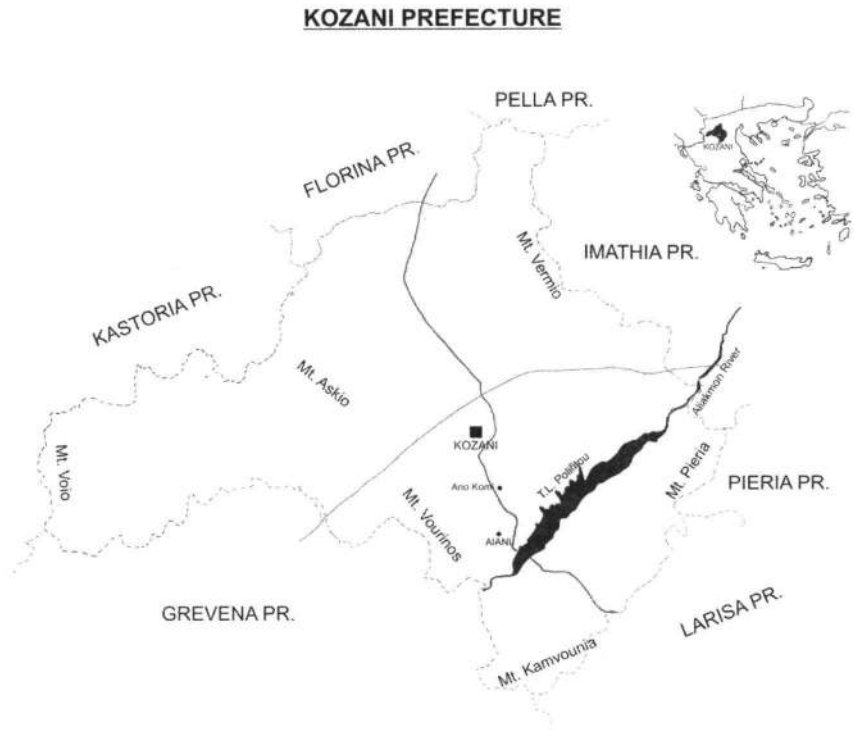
KOZANI PREFECTURE

PELLA PR.

KOZANI

FLORINA PR.

Mt. Vermio

IMATHIA PR.

KASTORIA PR.

Mt. Askio

Aliakmon River

KOZANI

T.L. Polifitou

Mt. Pieria

PIERIA PR.

Mt. Voio

Ano Komi

Mt. Vourinos

AIANI

GREVENA PR.

LARISA PR.

Mt. Kamvounia